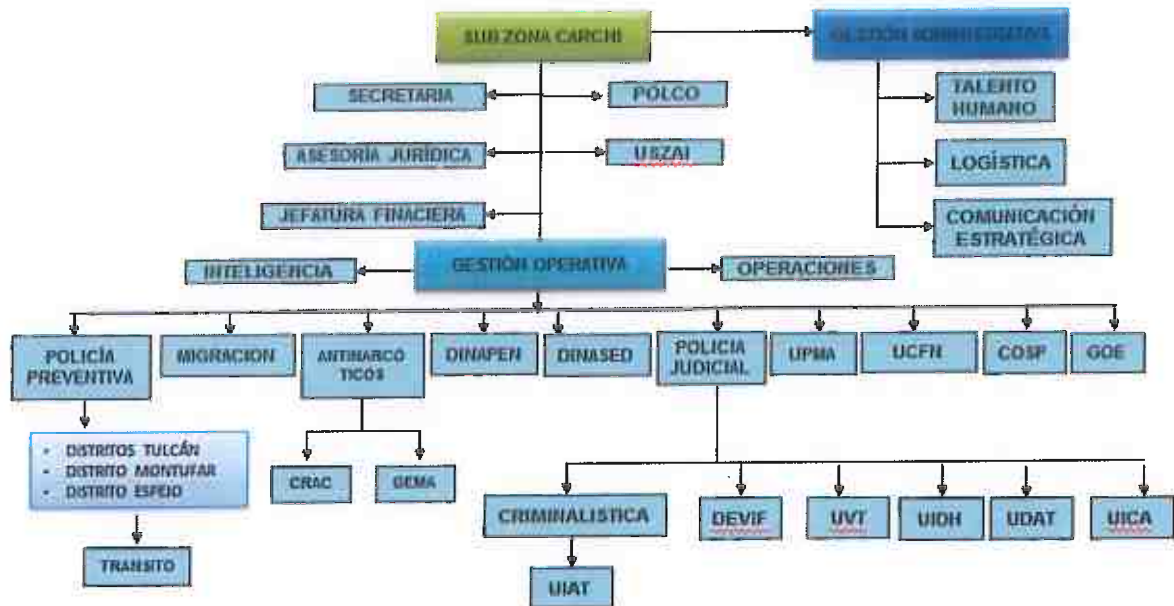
SUB ZONA CARCHI

GESTIÓN ADMINISTRATIVA

SECRETARIA

POLCO

ASESORIA JURÍDICA

USZAI

JEFATURA FINACIERA

TALENTO HUMANO

LOGÍSTICA

COMUNICACIÓN ESTRATÉGICA

INTELIGENCIA

GESTIÓN OPERATIVA

OPERACIONES

POLICÍA PREVENTIVA

MIGRACION

ANTINARCOTICOS

DINAPEN

DINASED

POLICIA JUDICIAL

UPMA

UCFN

COSP

GOE

- DISTRITOS TULCÁN
- DISTRITO MONTUFAR
- DISTRITO ESPEJO

TRANSITO

CRAC

GEMA

CRIMINALISTICA

UIAT

DEVIF

UVT

UIDH

UDAT

UICA